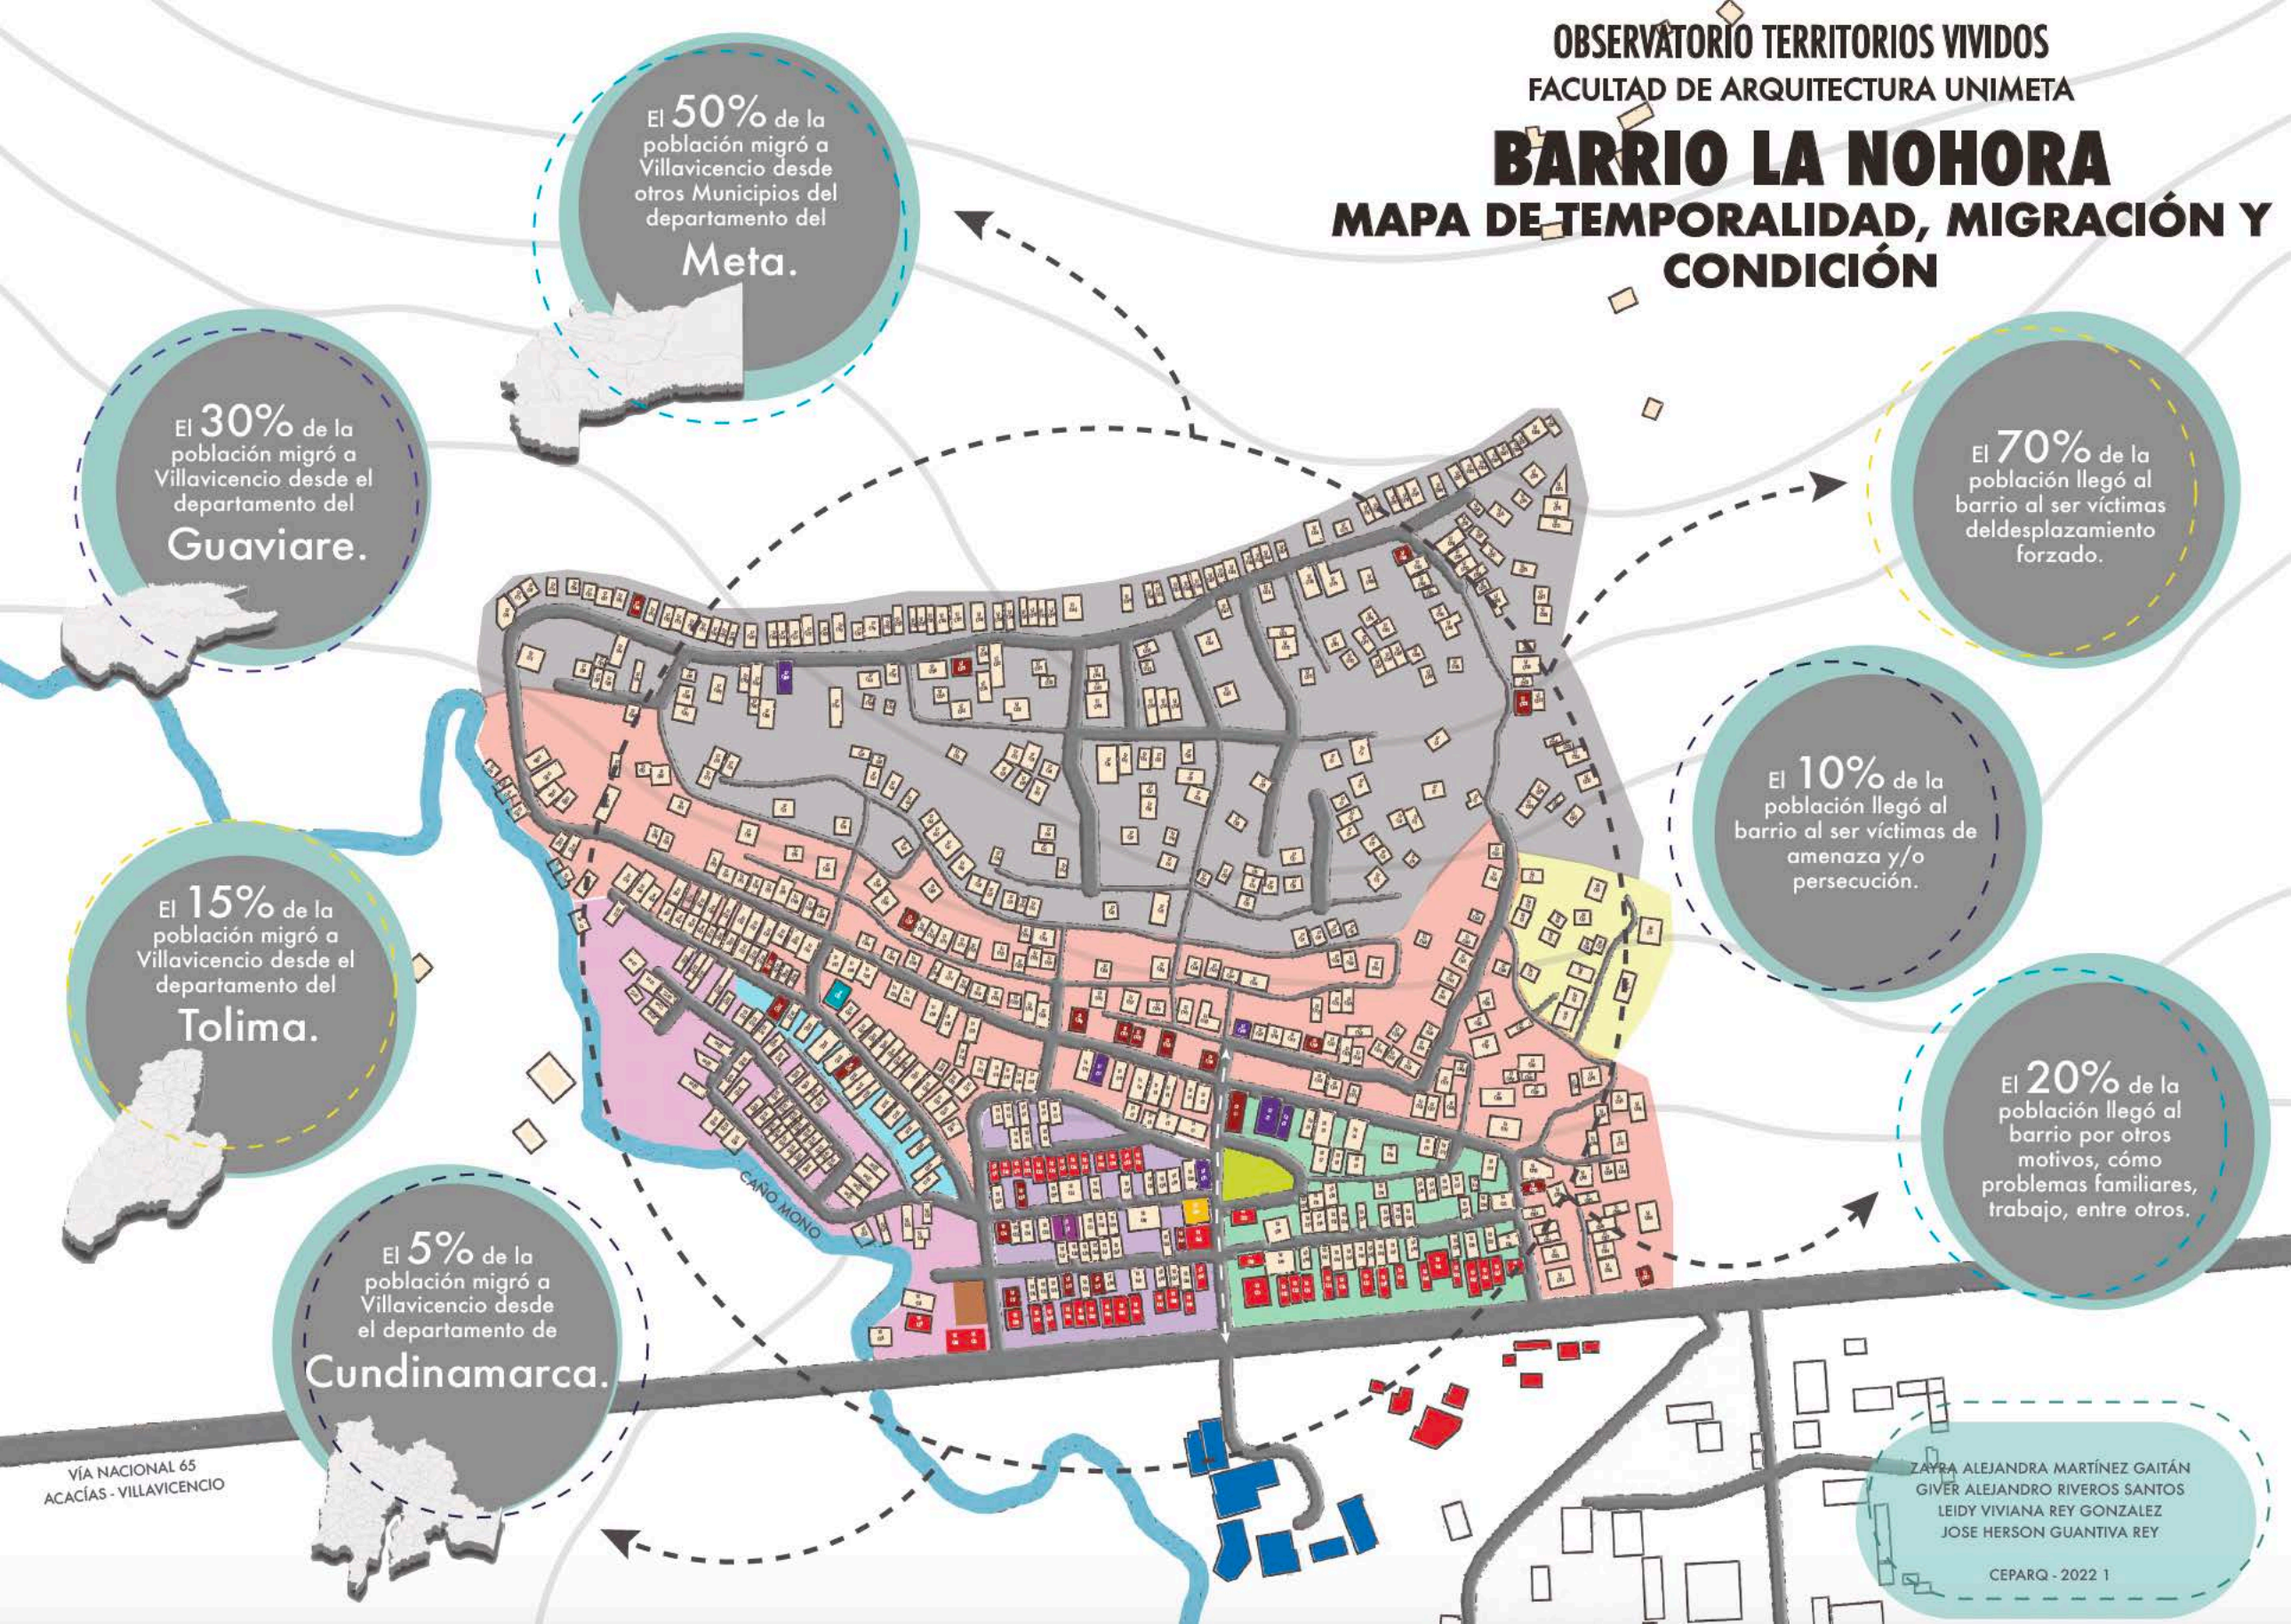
OBSERVATORIO TERRITORIOS VIVIDOS
FACULTAD DE ARQUITECTURA UNIMETA
BARRIO LA NOHORA
MAPA DE TEMPORALIDAD, MIGRACIÓN Y CONDICIÓN

El 50% de la población migró a Villavicencio desde otros Municipios del departamento del Meta.

El 30% de la población migró a Villavicencio desde el departamento del Guaviare.

El 15% de la población migró a Villavicencio desde el departamento del Tolima.

El 5% de la población migró a Villavicencio desde el departamento de Cundinamarca.

El 70% de la población llegó al barrio al ser víctimas deldesplazamiento forzado.

El 10% de la población llegó al barrio al ser víctimas de amenaza y/o persecución.

El 20% de la población llegó al barrio por otros motivos, cómo problemas familiares, trabajo, entre otros.

CAÑO MONO

VÍA NACIONAL 65
ACACÍAS - VILLAVICENCIO

ZAYRA ALEJANDRA MARTÍNEZ GAITÁN
GIVER ALEJANDRO RIVEROS SANTOS
LEIDY VIVIANA REY GONZALEZ
JOSE HERSON GUANTIVA REY

CEPARQ - 2022 1